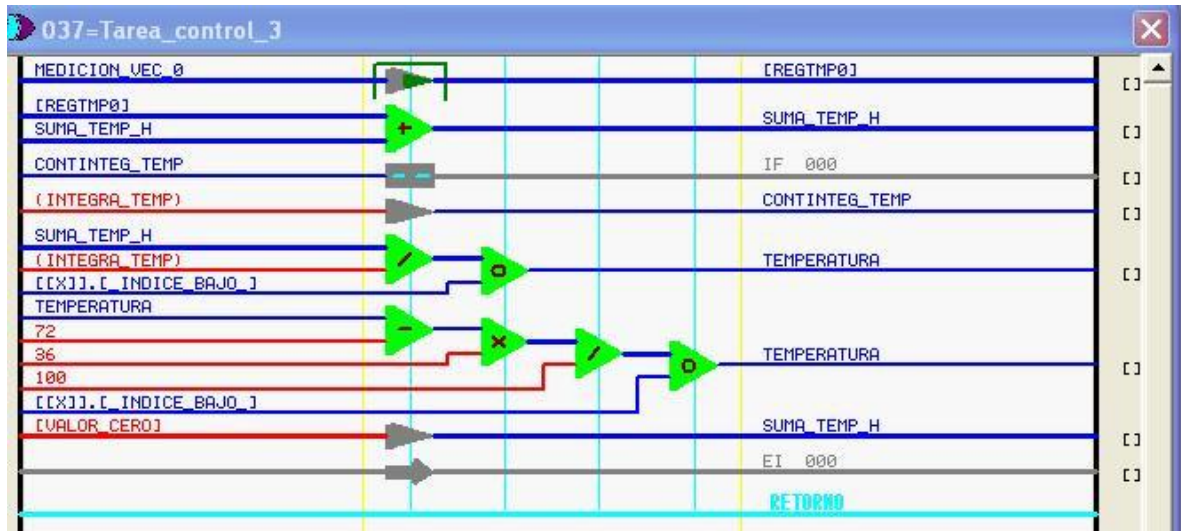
037=Tarea_control_3

MEDICION_VEC_0
[REGTMP0]
SUMA_TEMP_H
+
CONTINTEG_TEMP
(INTEGRA_TEMP)
SUMA_TEMP_H
(INTEGRA_TEMP)
[[X]].[_INDICE_BAJO_]
/
o
TEMPERATURA
72
36
100
[[X]].[_INDICE_BAJO_]
-
x
/
o
[VALOR_CERO]

[REGTMP0]
SUMA_TEMP_H
IF 000
CONTINTEG_TEMP
TEMPERATURA
TEMPERATURA
SUMA_TEMP_H
EI 000
RETORNO

[]
[]
[]
[]
[]
[]
[]
[]